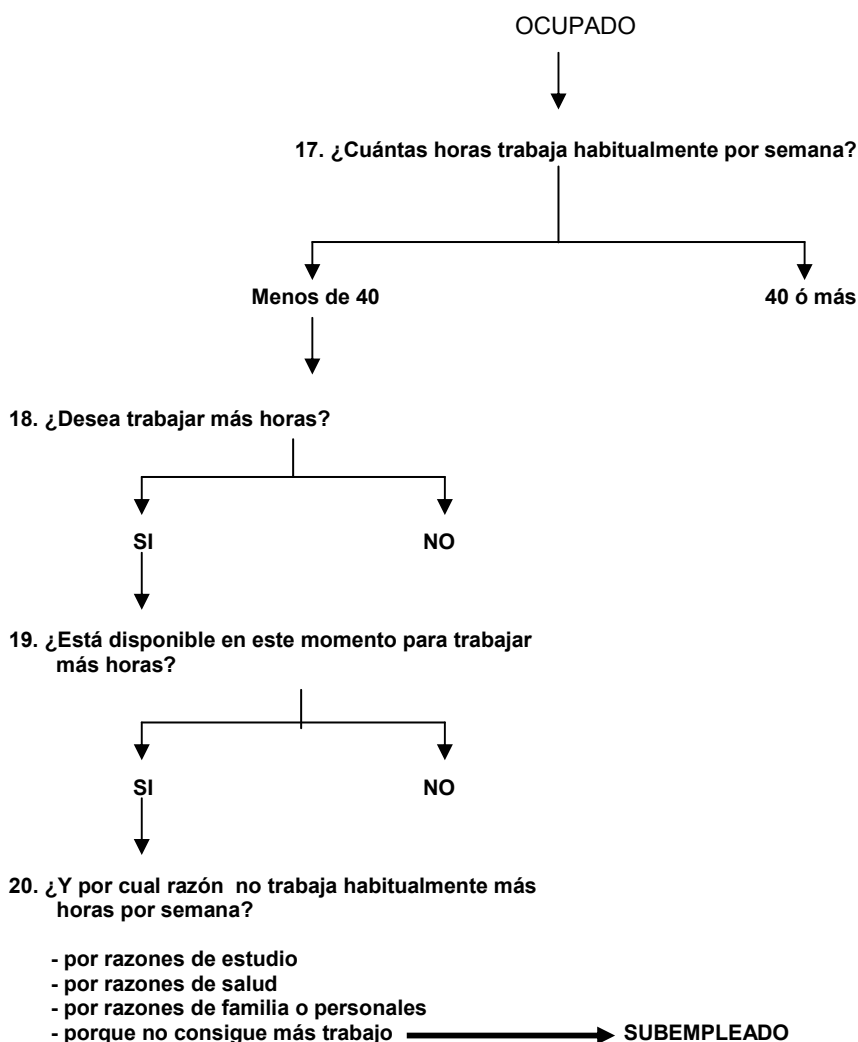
OCUPADO

17. ¿Cuántas horas trabaja habitualmente por semana?

Menos de 40

40 ó más

18. ¿Desea trabajar más horas?

SI

NO

19. ¿Está disponible en este momento para trabajar más horas?

SI

NO

20. ¿Y por cual razón no trabaja habitualmente más horas por semana?

- por razones de estudio
- por razones de salud
- por razones de familia o personales
- porque no consigue más trabajo

SUBEMPLEADO